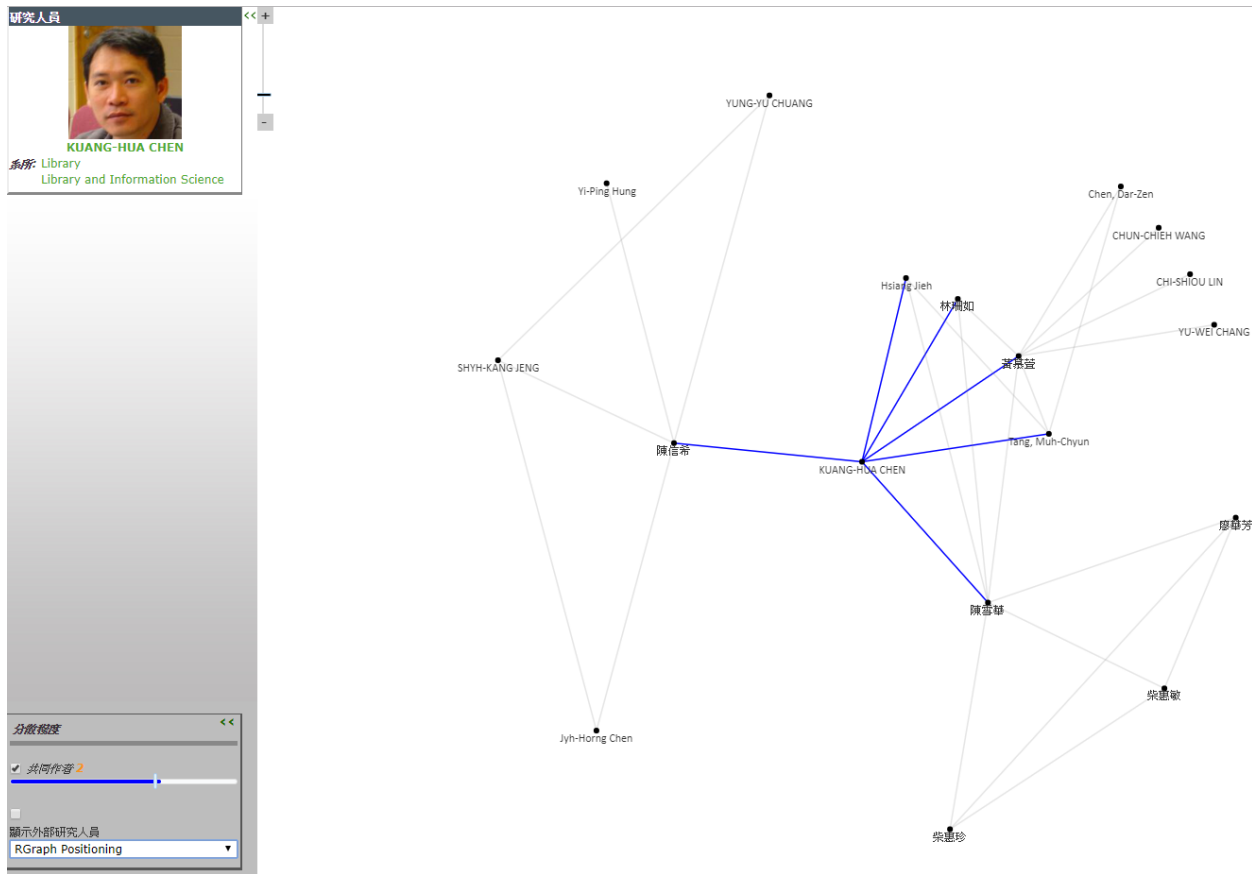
研究人員
<<
+
-
KUANG-HUA CHEN
系所: Library
Library and Information Science

YUNG-YU CHUANG
Yi-Ping Hung
Chen, Dar-Zen
CHUN-CHIEH WANG
CHI-SHIOU LIN
Hsiang Jieh
林雯如
YU-WEI CHANG
蒼慕萱
SHYH-KANG JENG
陳信希
KUANG-HUA CHEN
Tang, Muh-Chyun
廖華芳
陳雪華
柴惠敏
Jyh-Horng Chen
柴惠珍

分散程度
<<
共同作者 2
顯示外部研究人員
RGraph Positioning